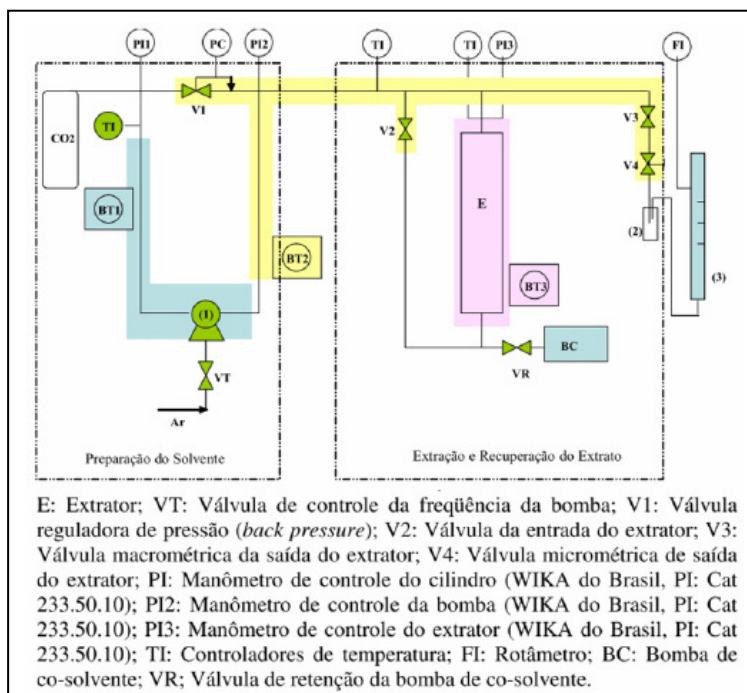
PI1
PC
PI2
TI
TI
PI3
FI
CO2
TI
V1
V2
V3
V4
BT1
BT2
E
BT3
(1)
(2)
(3)
VT
Ar
VR
BC
Preparação do Solvente
Extração e Recuperação do Extrato

E: Extrator; VT: Válvula de controle da freqüência da bomba; V1: Válvula reguladora de pressão (*back pressure*); V2: Válvula da entrada do extrator; V3: Válvula macrométrica da saída do extrator; V4: Válvula micrométrica de saída do extrator; PI: Manômetro de controle do cilindro (WIKA do Brasil, PI: Cat 233.50.10); PI2: Manômetro de controle da bomba (WIKA do Brasil, PI: Cat 233.50.10); PI3: Manômetro de controle do extrator (WIKA do Brasil, PI: Cat 233.50.10); TI: Controladores de temperatura; FI: Rotâmetro; BC: Bomba de co-solvente; VR; Válvula de retenção da bomba de co-solvente.